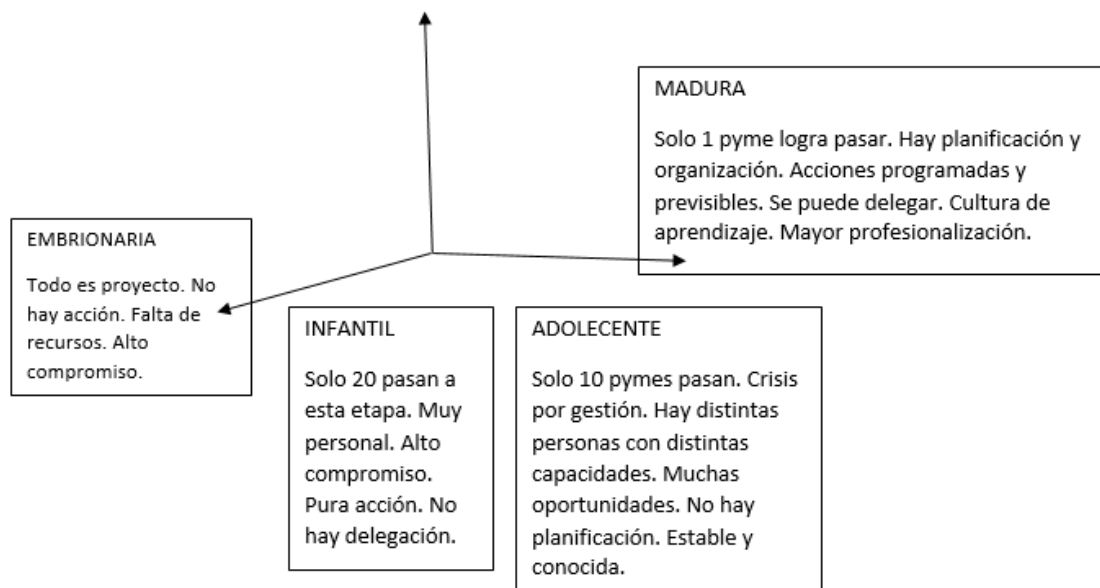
MADURA

Solo 1 pyme logra pasar. Hay planificación y organización. Acciones programadas y previsibles. Se puede delegar. Cultura de aprendizaje. Mayor profesionalización.

EMBRIONARIA

Todo es proyecto. No hay acción. Falta de recursos. Alto compromiso.

INFANTIL

Solo 20 pasan a esta etapa. Muy personal. Alto compromiso. Pura acción. No hay delegación.

ADOLECENTE

Solo 10 pymes pasan. Crisis por gestión. Hay distintas personas con distintas capacidades. Muchas oportunidades. No hay planificación. Estable y conocida.